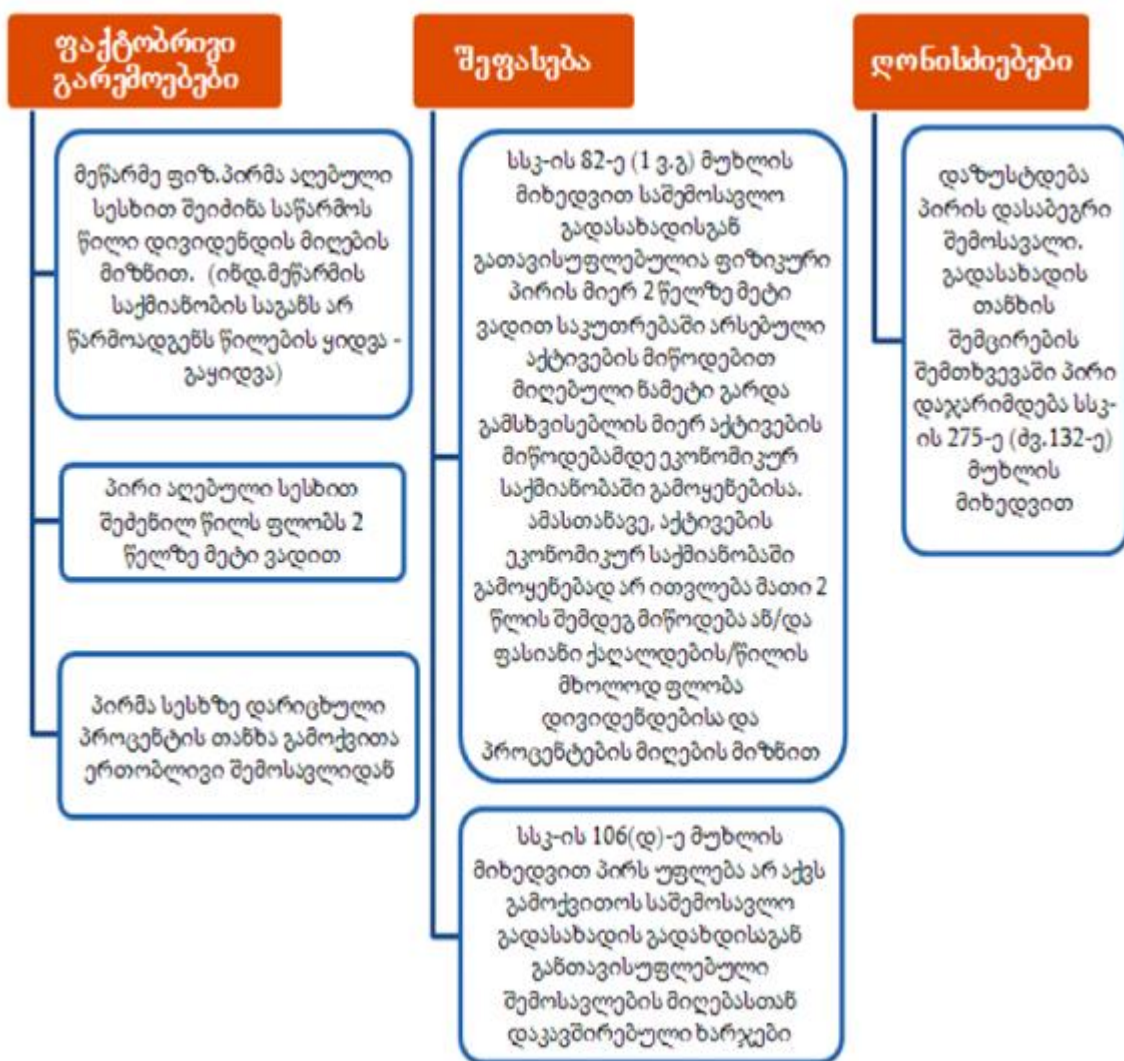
ფაქტობრივი გარემოებები

მეწარმე ფიზ.პირმა აღებული სესხით შეიძინა საწარმოს წილი დივიდენდის მიღების მიზნით. (ინდ.მეწარმის საქმიანობის საგანს არ წარმოადგენს წილების ყიდვა - გაყიდვა)

პირი აღებული სესხით შეძენილ წილს ფლობს 2 წელზე მეტი ვადით

პირმა სესხზე დარიცხული პროცენტის თანხა გამოქვითა ერთობლივი შემოსავლიდან

შეფასება

სსკ-ის 82-ე (1 გ.გ) მუხლის მიხედვით საშემოსავლო გადასახადისგან გათავისუფლებულია ფიზიკური პირის მიერ 2 წელზე მეტი ვადით საკუთრებაში არსებული აქტივების მიწოდებით მიღებული ნამეტი გარდა გამსხვისებლის მიერ აქტივების მიწოდებამდე ეკონომიკურ საქმიანობაში გამოყენებისა. ამასთანავე, აქტივების ეკონომიკურ საქმიანობაში გამოყენებად არ ითვლება მათი 2 წლის შემდეგ მიწოდება ან/და ფასიანი ქაღალდების/წილის მხოლოდ ფლობა დივიდენდებისა და პროცენტების მიღების მიზნით

სსკ-ის 106(დ)-ე მუხლის მიხედვით პირს უფლება არ აქვს გამოქვითოს საშემოსავლო გადასახადის გადახდისაგან გათავისუფლებული შემოსავლების მიღებასთან დაკავშირებული ხარჯები

ღონისძიებები

დაზუსტდება პირის დასაბეგრი შემოსავალი. გადასახადის თანხის შემცირების შემთხვევაში პირი დაჯარიმდება სსკ-ის 275-ე (ძვ.132-ე) მუხლის მიხედვით